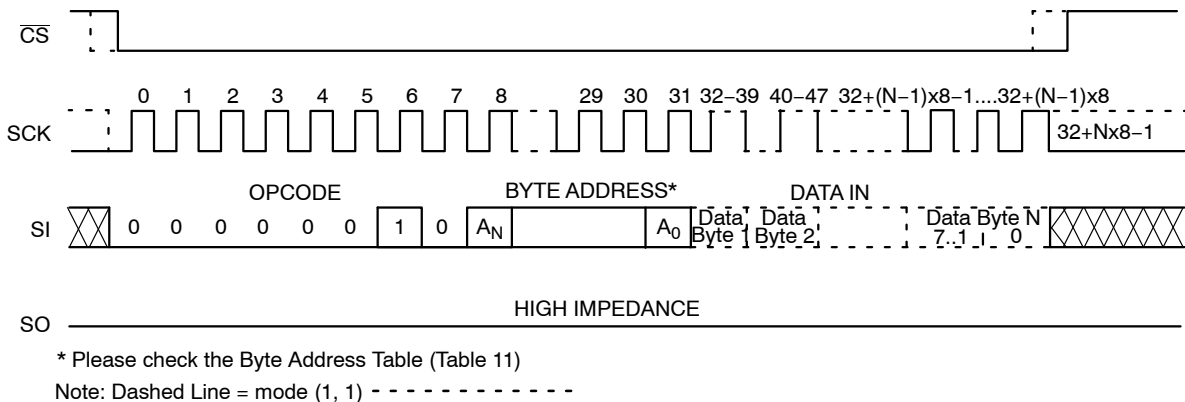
$\overline{CS}$

SCK

0 1 2 3 4 5 6 7 8 29 30 31 32−39 40−47 32+(N−1)x8−1....32+(N−1)x8

32+Nx8−1

SI

OPCODE

0 0 0 0 0 0 1 0

BYTE ADDRESS*

$A_N$ $A_0$

DATA IN

Data Byte 1 Data Byte 2 Data Byte N

7..1 0

SO

HIGH IMPEDANCE

* Please check the Byte Address Table (Table 11)

Note: Dashed Line = mode (1, 1) - - - - - - - - - - -